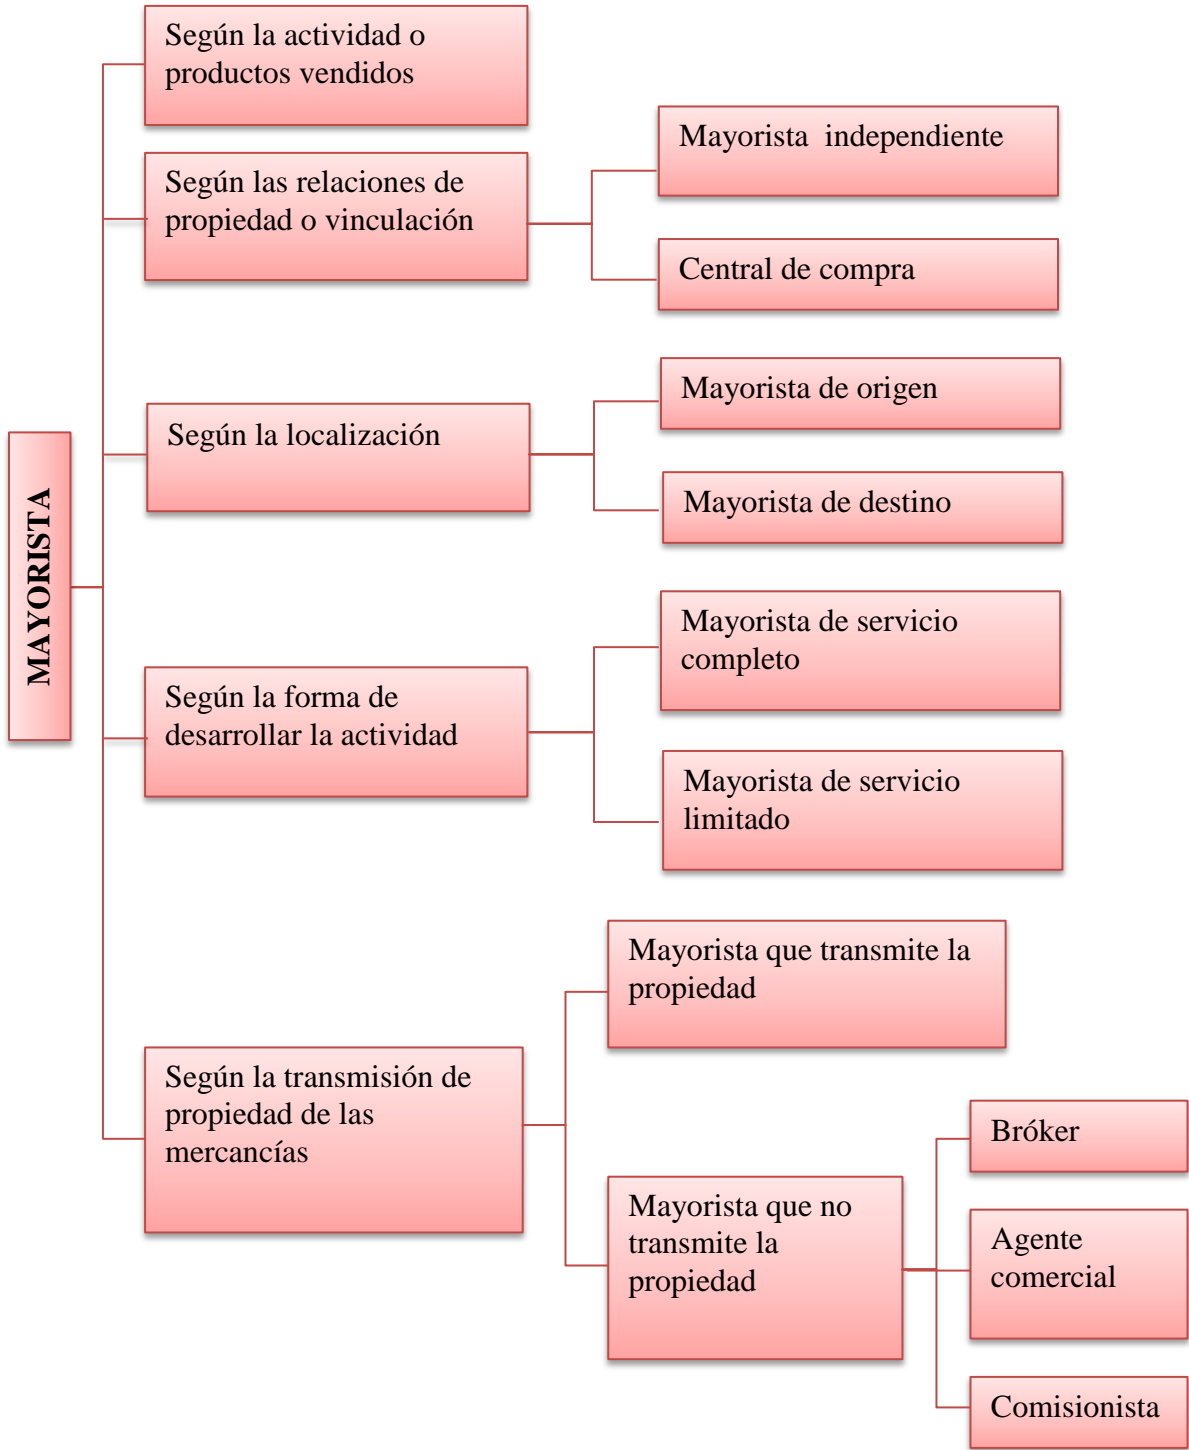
MAYORISTA

Según la actividad o productos vendidos

Según las relaciones de propiedad o vinculación

Mayorista independiente

Central de compra

Según la localización

Mayorista de origen

Mayorista de destino

Según la forma de desarrollar la actividad

Mayorista de servicio completo

Mayorista de servicio limitado

Según la transmisión de propiedad de las mercancías

Mayorista que transmite la propiedad

Mayorista que no transmite la propiedad

Bróker

Agente comercial

Comisionista